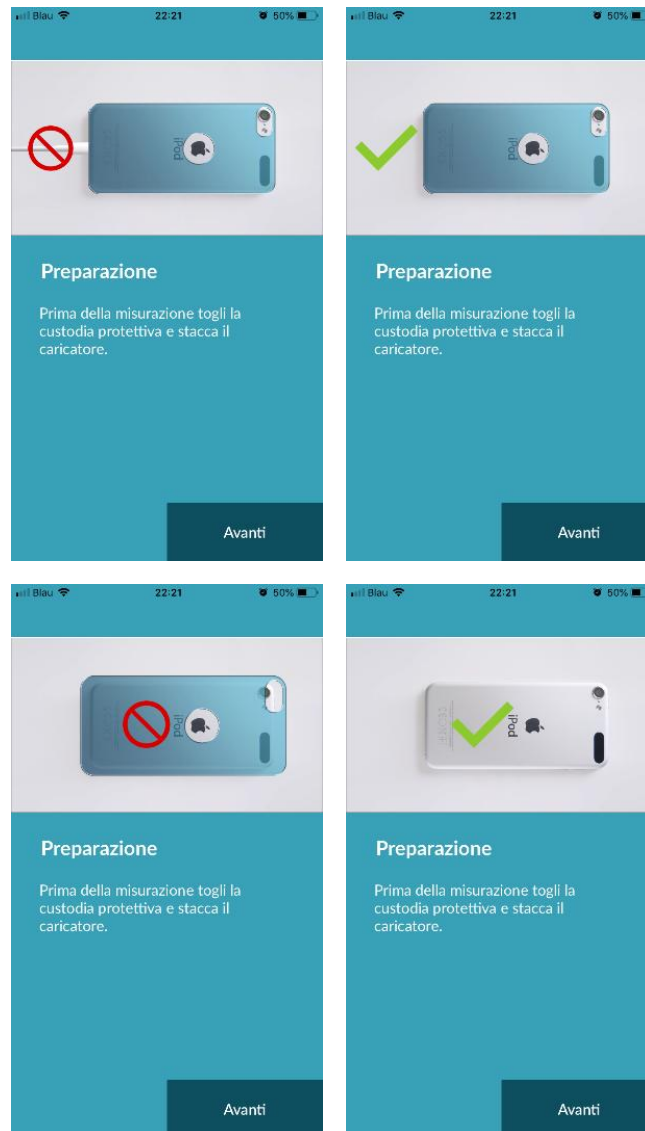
Blau 22:21 50%

iPod

Preparazione

Prima della misurazione togli la custodia protettiva e stacca il caricatore.

Avanti

Blau 22:21 50%

iPod

Preparazione

Prima della misurazione togli la custodia protettiva e stacca il caricatore.

Avanti

Blau 22:21 50%

iPod

Preparazione

Prima della misurazione togli la custodia protettiva e stacca il caricatore.

Avanti

Blau 22:21 50%

iPod

Preparazione

Prima della misurazione togli la custodia protettiva e stacca il caricatore.

Avanti